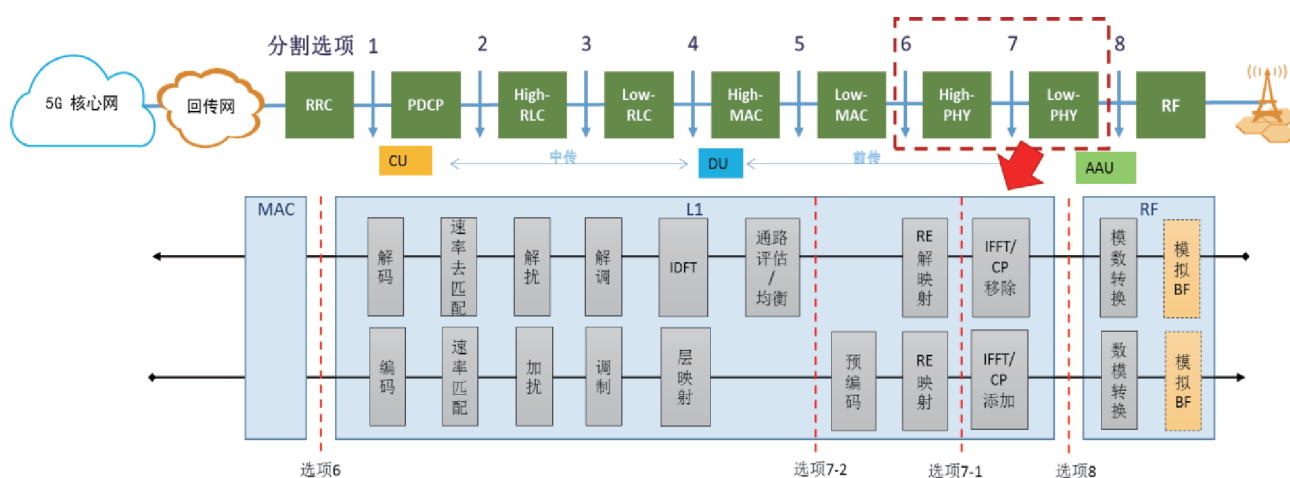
分割选项 1 2 3 4 5 6 7 8

5G 核心网

回传网

RRC

PDCP

High-RLC

Low-RLC

High-MAC

Low-MAC

High-PHY

Low-PHY

RF

CU

中传

DU

前传

AAU

MAC

L1

RF

解码

速率去匹配

解扰

解调

IDFT

通路评估/均衡

RE解映射

IFFT/CP移除

模数转换

模拟BF

编码

速率匹配

加扰

调制

层映射

预编码

RE映射

IFFT/CP添加

数模转换

模拟BF

选项6

选项7-2

选项7-1

选项8